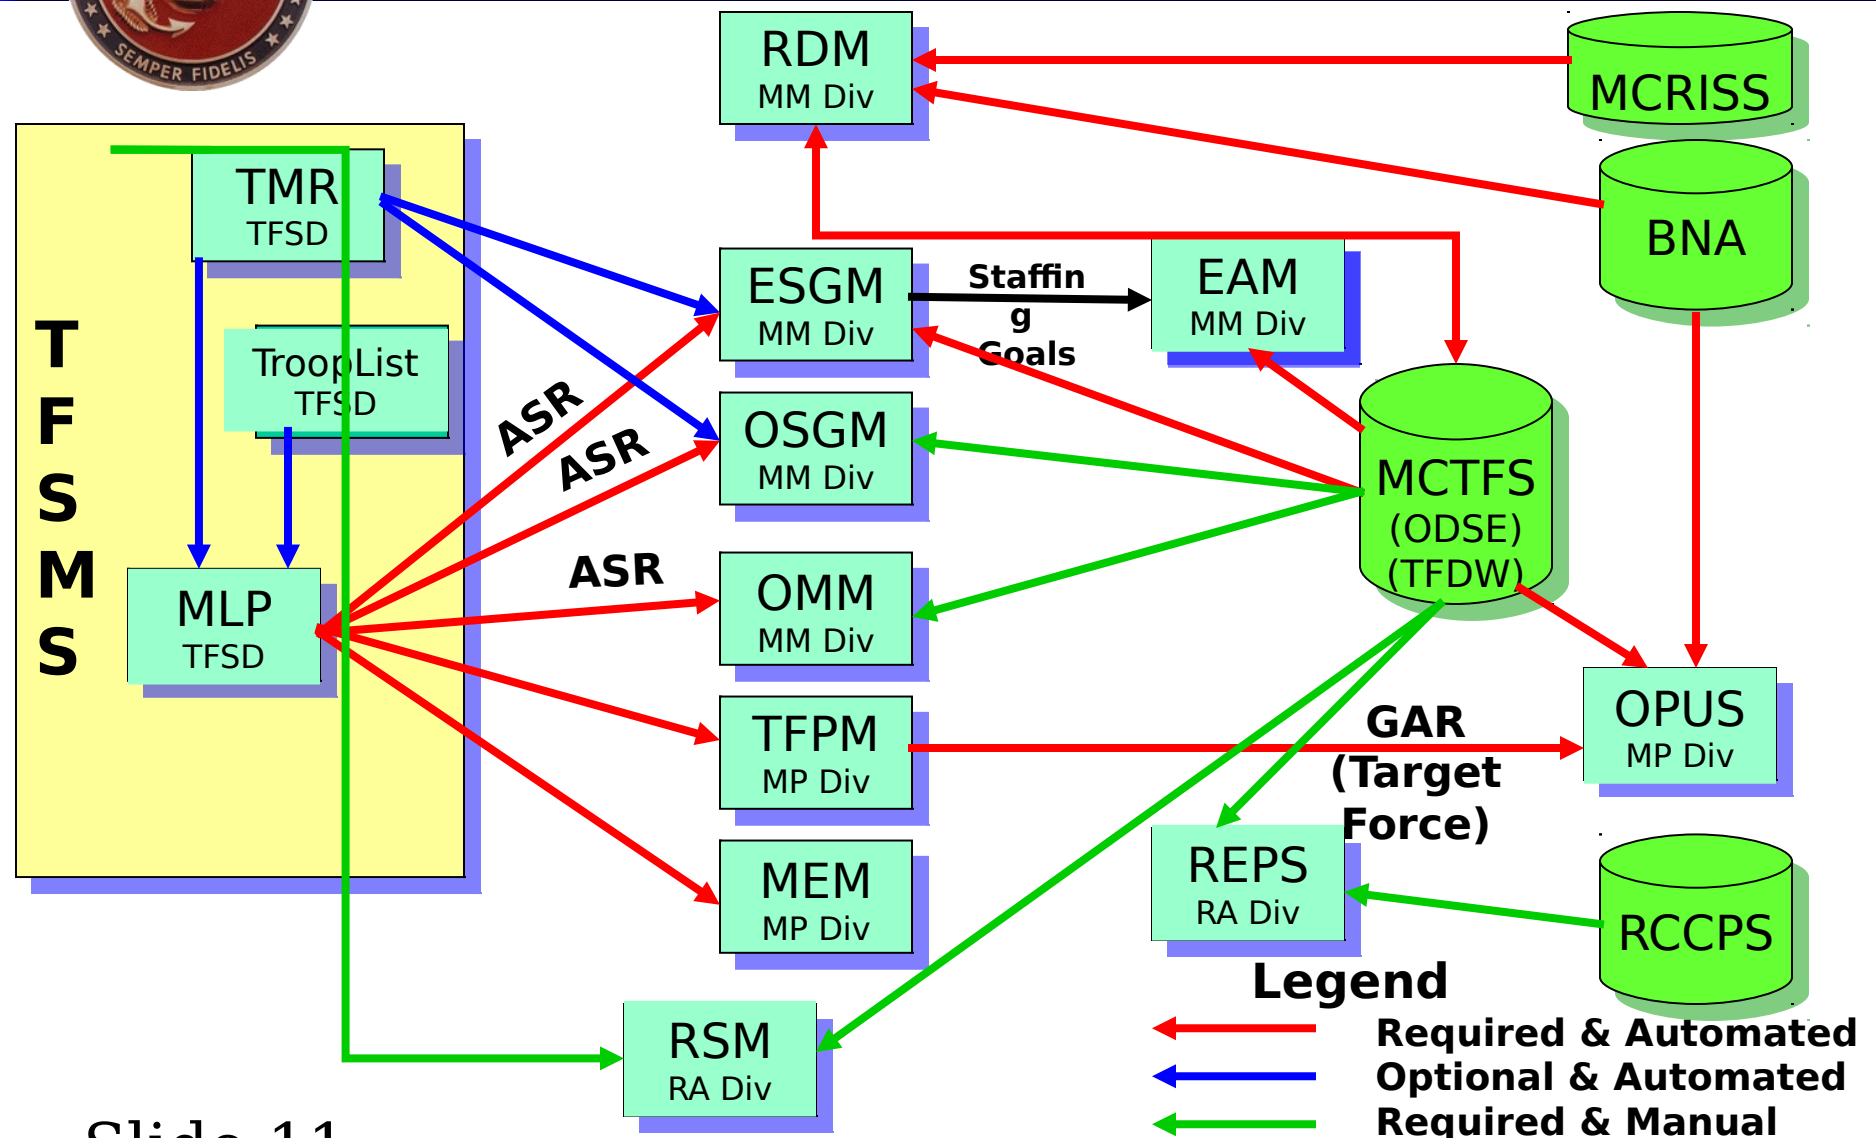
SEMPER FIDELIS

RDM
MM Div

MCRISS

BNA

TMR
TFSD

TroopList
TFSD

T
F
S
M
S

MLP
TFSD

ESGM
MM Div

Staffing Goals

EAM
MM Div

OSGM
MM Div

ASR

ASR

ASR

MCTFS
(ODSE)
(TFDW)

OMM
MM Div

TFPM
MP Div

GAR
(Target Force)

OPUS
MP Div

MEM
MP Div

REPS
RA Div

RCCPS

RSM
RA Div

Legend
Required & Automated
Optional & Automated
Required & Manual

Slide 11